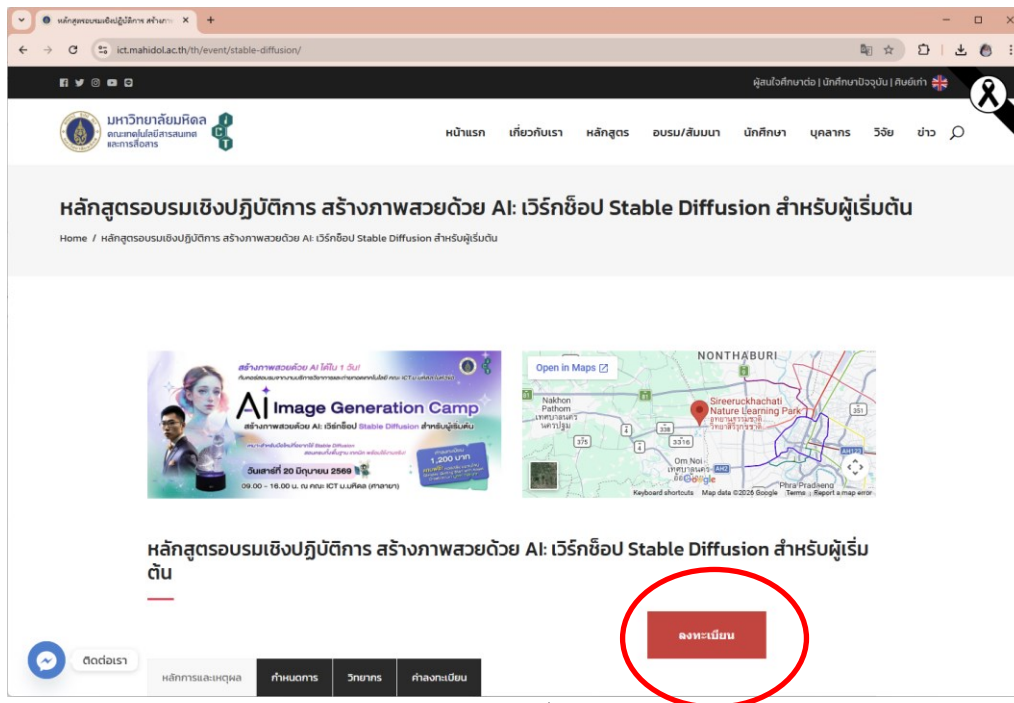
หลักสูตรอบรมเชิงปฏิบัติการ สร้างภา
ict.mahidol.ac.th/th/event/stable-diffusion/

ผู้สนใจศึกษาต่อ | นักศึกษาปัจจุบัน | ศิษย์เก่า

มหาวิทยาลัยมหิดล
คณะเทคโนโลยีสารสนเทศและการสื่อสาร
ICT

หน้าแรก เกี่ยวกับเรา หลักสูตร อบรม/สัมมนา นักศึกษา บุคลากร วิจัย ข่าว

หลักสูตรอบรมเชิงปฏิบัติการ สร้างภาพสวยด้วย AI: เวิร์กช็อป Stable Diffusion สำหรับผู้เริ่มต้น

Home / หลักสูตรอบรมเชิงปฏิบัติการ สร้างภาพสวยด้วย AI: เวิร์กช็อป Stable Diffusion สำหรับผู้เริ่มต้น

สร้างภาพสวยด้วย AI ได้ใน 1 วัน!
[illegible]
AI Image Generation Camp
สร้างภาพสวยด้วย AI: เวิร์กช็อป Stable Diffusion สำหรับผู้เริ่มต้น
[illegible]
1,200 บาท
วันเสาร์ที่ 20 มิถุนายน 2569
09.00 – 16.00 น. ณ คณะ ICT ม.มหิดล (ศาลายา)

Open in Maps
NONTHABURI
Nakhon Pathom
เทศบาลนคร นครปฐม
Sireeruckhachati Nature Learning Park
อุทยานธรรมชาติวิทยาสิริรุกขชาติ
Om Noi
เทศบาลนคร อ้อมน้อย
Phra Pradaeng
338
3310
351
AH2
Keyboard shortcuts Map data ©2026 Google Terms Report a map error

หลักสูตรอบรมเชิงปฏิบัติการ สร้างภาพสวยด้วย AI: เวิร์กช็อป Stable Diffusion สำหรับผู้เริ่มต้น

ลงทะเบียน

ติดต่อเรา

หลักการและเหตุผล | กำหนดการ | วิทยากร | ค่าลงทะเบียน